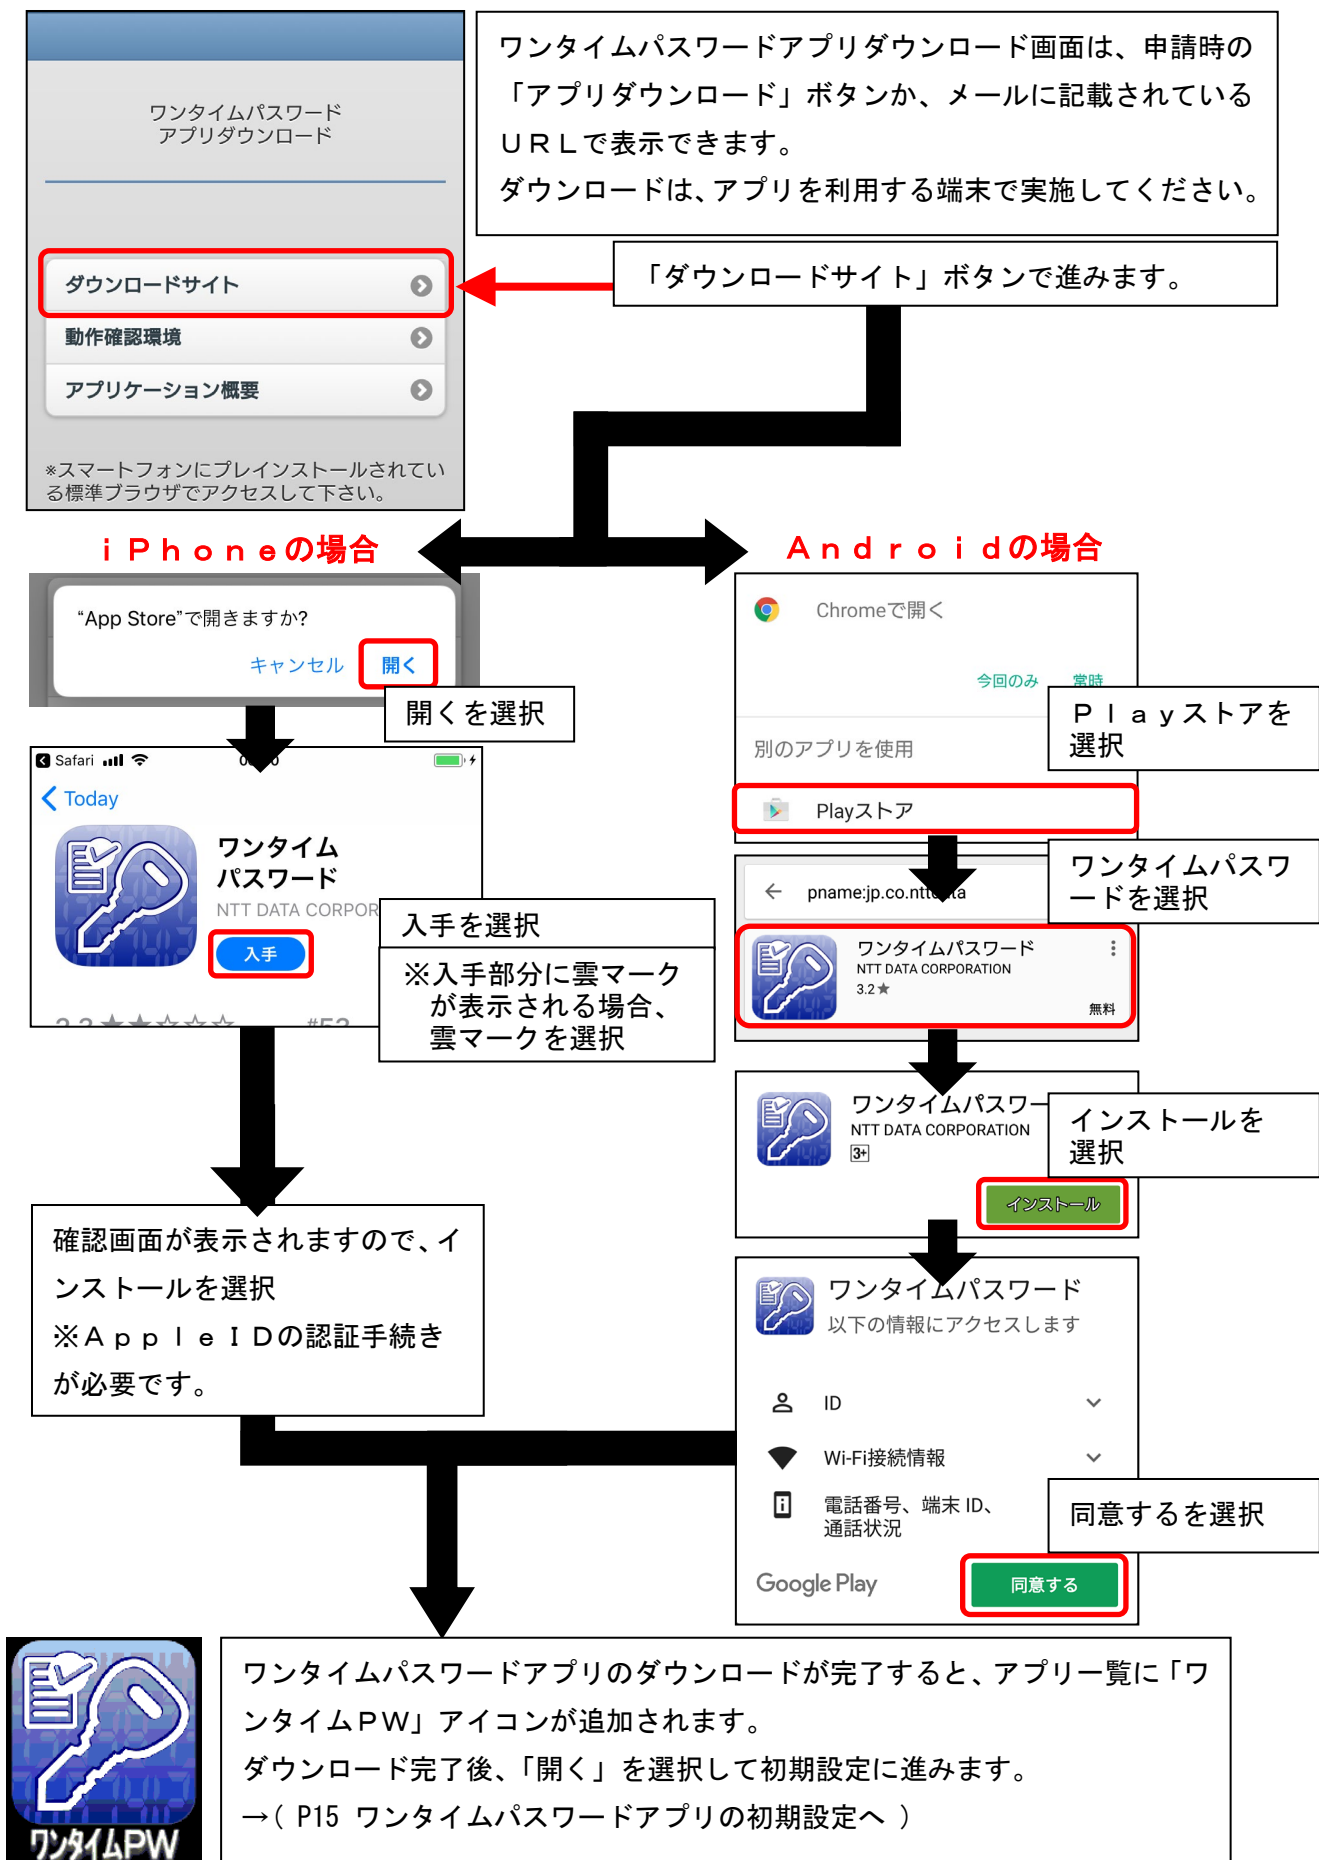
ワンタイムパスワード
アプリダウンロード

ダウンロードサイト
動作確認環境
アプリケーション概要

※スマートフォンにプレインストールされている標準ブラウザでアクセスして下さい。

ワンタイムパスワードアプリダウンロード画面は、申請時の「アプリダウンロード」ボタンか、メールに記載されているURLで表示できます。
ダウンロードは、アプリを利用する端末で実施してください。

「ダウンロードサイト」ボタンで進みます。

iPhoneの場合

Androidの場合

“App Store”で開きますか?
キャンセル 開く

開くを選択

Safari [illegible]
Today
ワンタイム
パスワード
NTT DATA CORPOR
入手
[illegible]

入手を選択
※入手部分に雲マークが表示される場合、雲マークを選択

確認画面が表示されますので、インストールを選択
※Apple IDの認証手続きが必要です。

Chromeで開く
今回のみ 常時
別のアプリを使用
Playストア

Playストアを選択

pname:jp.co.ntt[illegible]ta
ワンタイムパスワード
NTT DATA CORPORATION
3.2★
無料

ワンタイムパスワードを選択

ワンタイムパスワ
NTT DATA CORPORATION
3+
インストール

インストールを選択

ワンタイムパスワード
以下の情報にアクセスします
ID
Wi-Fi接続情報
電話番号、端末 ID、通話状況
Google Play
同意する

同意するを選択

ワンタイムPW

ワンタイムパスワードアプリのダウンロードが完了すると、アプリ一覧に「ワンタイムPW」アイコンが追加されます。
ダウンロード完了後、「開く」を選択して初期設定に進みます。
→( P15 ワンタイムパスワードアプリの初期設定へ )